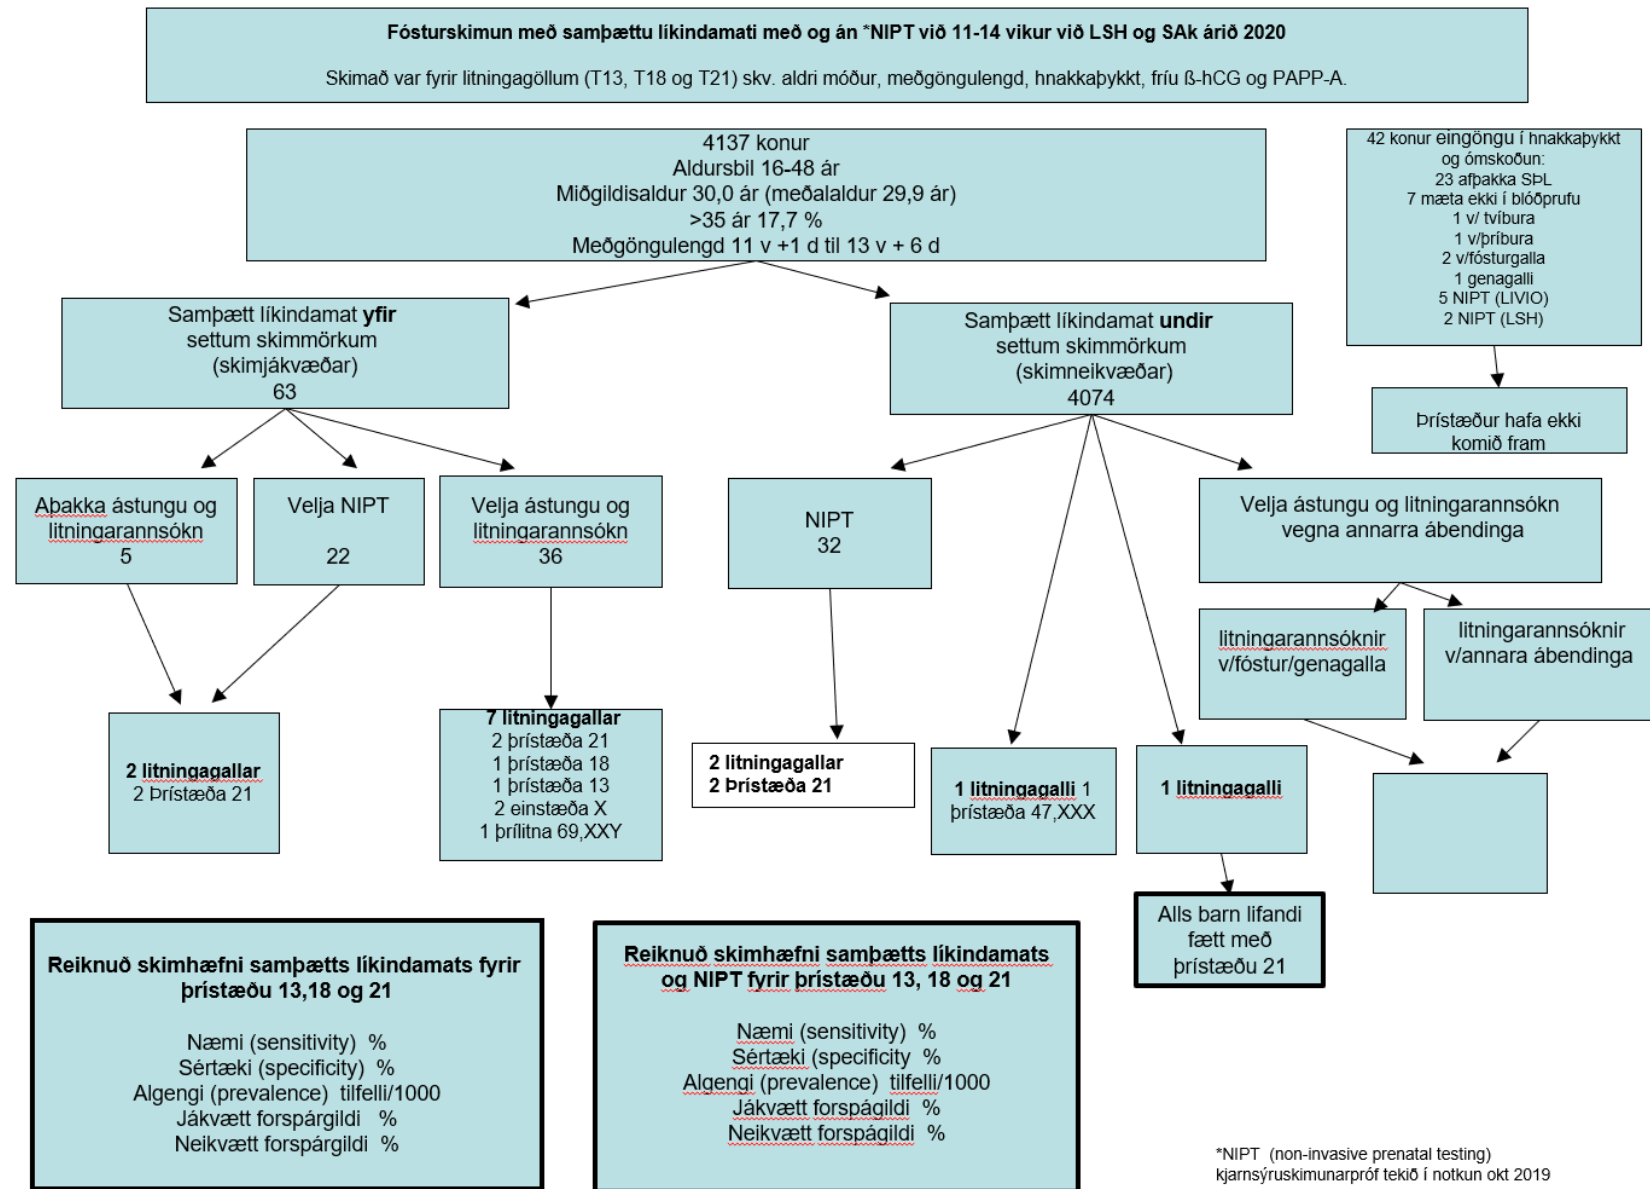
Fósturskimun með samþættu líkindamati með og án *NIPT við 11-14 vikur við LSH og SAk árið 2020

Skimað var fyrir litningagöllum (T13, T18 og T21) skv. aldri móður, meðgöngulengd, hnakkaþykkt, fríu ß-hCG og PAPP-A.

4137 konur
Aldursbil 16-48 ár
Miðgildisaldur 30,0 ár (meðalaldur 29,9 ár)
>35 ár 17,7 %
Meðgöngulengd 11 v +1 d til 13 v + 6 d

42 konur eingöngu í hnakkaþykkt og ómskoðun:
23 afþakka SÞL
7 mæta ekki í blóðprufu
1 v/ tvíbura
1 v/þríbura
2 v/fósturgalla
1 genagalli
5 NIPT (LIVIO)
2 NIPT (LSH)

Þrístæður hafa ekki komið fram

Samþætt líkindamat **yfir** settum skimmörkum (skimjákvæðar)
63

Samþætt líkindamat **undir** settum skimmörkum (skimneikvæðar)
4074

Aþakka ástungu og litningarannsókn
5

Velja NIPT
22

Velja ástungu og litningarannsókn
36

NIPT
32

Velja ástungu og litningarannsókn vegna annarra ábendinga

litningarannsóknir v/fóstur/genagalla

litningarannsóknir v/annara ábendinga

**2 litningagallar**
2 Þrístæða 21

**7 litningagallar**
2 þrístæða 21
1 þrístæða 18
1 þrístæða 13
2 einstæða X
1 þrílitna 69,XXY

**2 litningagallar**
**2 Þrístæða 21**

**1 litningagalli** 1 þrístæða 47,XXX

**1 litningagalli**

Alls barn lifandi fætt með þrístæðu 21

**Reiknuð skimhæfni samþætts líkindamats fyrir þrístæðu 13,18 og 21**

Næmi (sensitivity) %
Sértæki (specificity) %
Algengi (prevalence) tilfelli/1000
Jákvætt forspárgildi %
Neikvætt forspárgildi %

**Reiknuð skimhæfni samþætts líkindamats og NIPT fyrir þrístæðu 13, 18 og 21**

Næmi (sensitivity) %
Sértæki (specificity) %
Algengi (prevalence) tilfelli/1000
Jákvætt forspágildi %
Neikvætt forspágildi %

*NIPT (non-invasive prenatal testing) kjarnsýruskimunarpróf tekið í notkun okt 2019